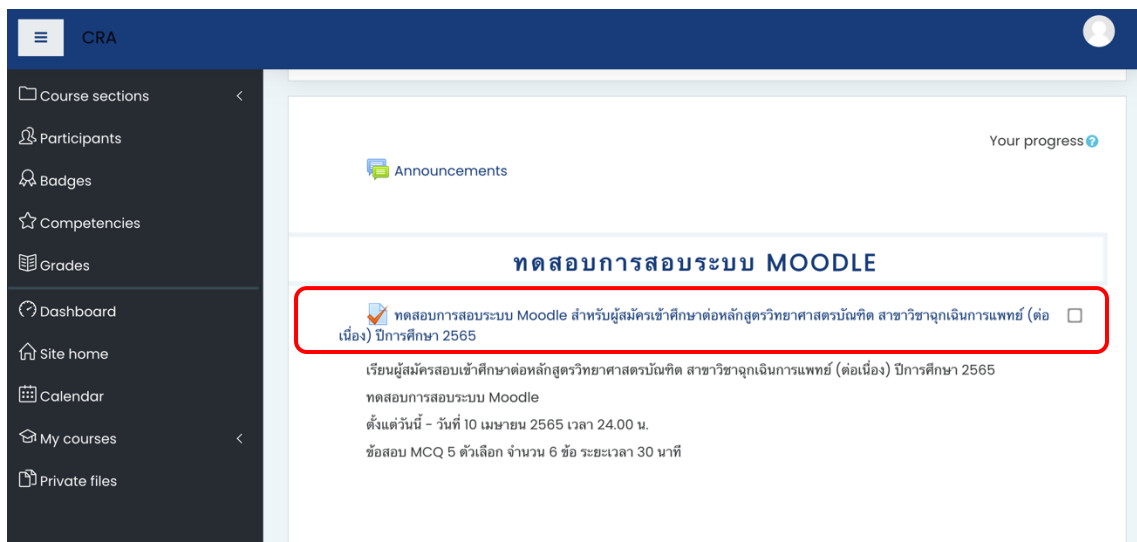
CRA

Course sections

Participants

Badges

Competencies

Grades

Dashboard

Site home

Calendar

My courses

Private files

Your progress

Announcements

ทดสอบการสอบระบบ MOODLE

ทดสอบการสอบระบบ Moodle สำหรับผู้สมัครเข้าศึกษาต่อหลักสูตรวิทยาศาสตรบัณฑิต สาขาวิชาฉุกเฉินการแพทย์ (ต่อเนื่อง) ปีการศึกษา 2565

เรียนผู้สมัครสอบเข้าศึกษาต่อหลักสูตรวิทยาศาสตรบัณฑิต สาขาวิชาฉุกเฉินการแพทย์ (ต่อเนื่อง) ปีการศึกษา 2565

ทดสอบการสอบระบบ Moodle

ตั้งแต่วันนี้ - วันที่ 10 เมษายน 2565 เวลา 24.00 น.

ข้อสอบ MCQ 5 ตัวเลือก จำนวน 6 ข้อ ระยะเวลา 30 นาที